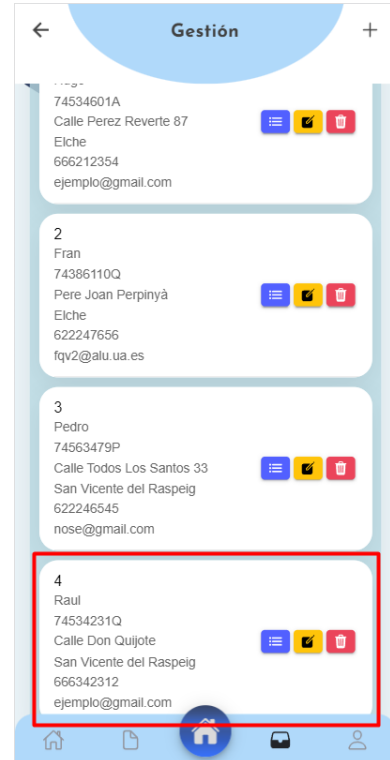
Gestión

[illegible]
74534601A
Calle Perez Reverte 87
Elche
666212354
ejemplo@gmail.com

2
Fran
74386110Q
Pere Joan Perpinyà
Elche
622247656
fqv2@alu.ua.es

3
Pedro
74563479P
Calle Todos Los Santos 33
San Vicente del Raspeig
622246545
nose@gmail.com

4
Raul
74534231Q
Calle Don Quijote
San Vicente del Raspeig
666342312
ejemplo@gmail.com